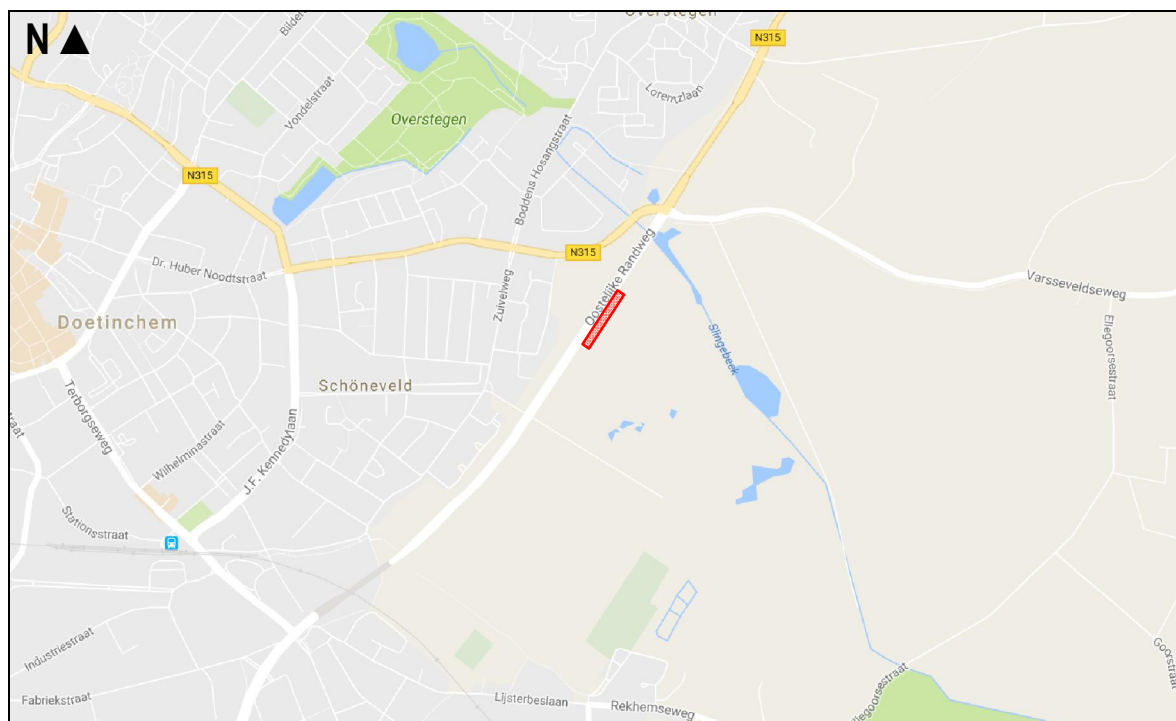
N ▲

Overstegen

N315

Bilder

Vondelstraat

Overstegen

Loremzlaan

Boddens Hosangstraat

N315

N315

Dr. Huber Noodtstraat

Zuivelweg

Oostelijke Randweg

Varsseveldseweg

Doetinchem

Slingebeek

Ellegoorsestraat

Schöneveld

Terborgseweg

Wilhelminastraat

J.F. Kennedylaan

Stationsstraat

Industriestraat

Fabriekstraat

Lijsterbeslaan

Rekhemseweg

Ellegoorsestraat

Goorstraat